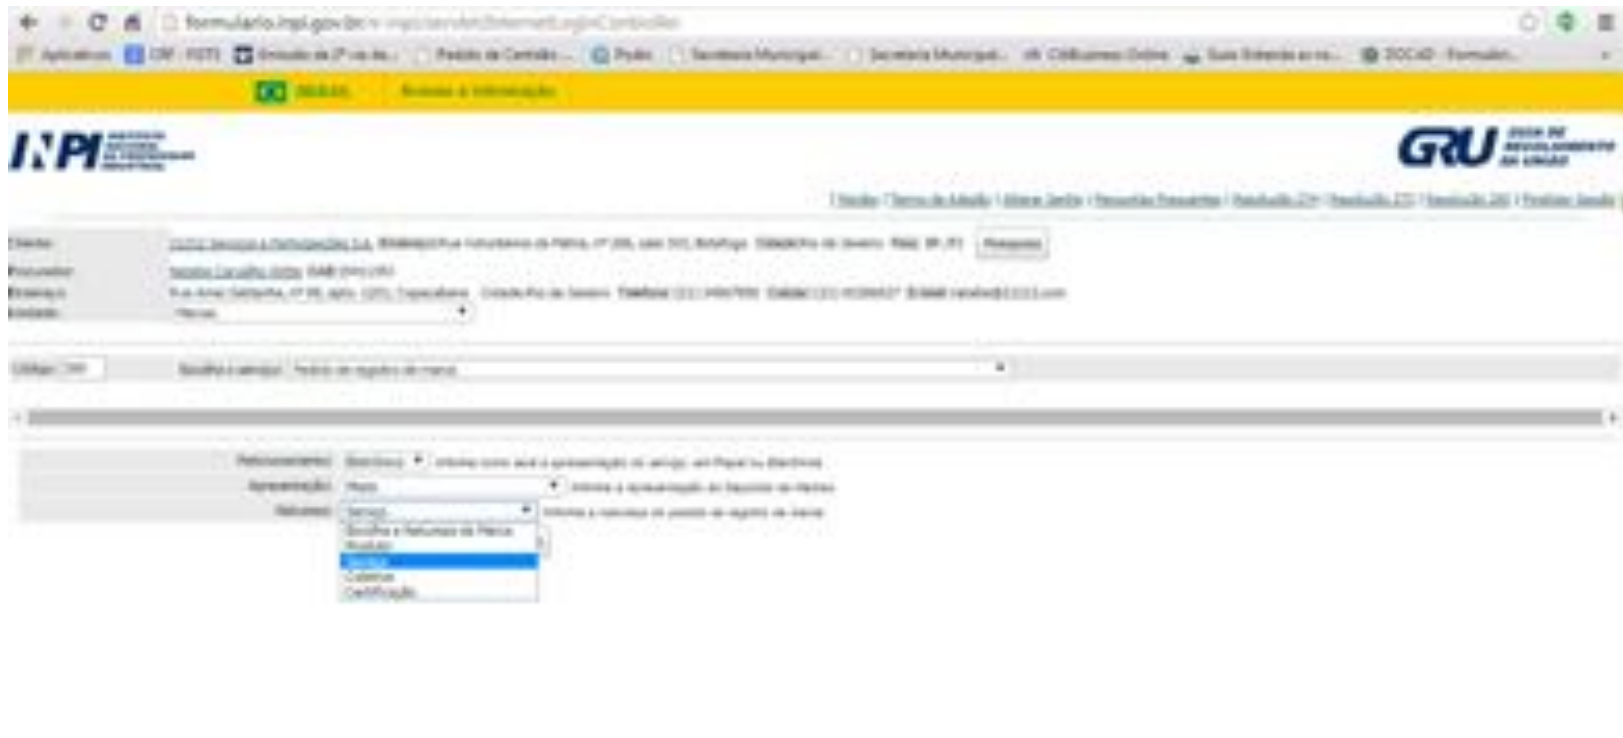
formulario.inpi.gov.br/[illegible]

Aplicativos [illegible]

BRASIL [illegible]

INPI

GRU

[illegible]

Cliente: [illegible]
Procurador: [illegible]
Endereço: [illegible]
Unidade: Marcas

Código: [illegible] Escolha o serviço: Pedido de registro de marca

Peticionamento: Eletrônico Informe como será a apresentação do serviço: em Papel ou Eletrônico
Apresentação: Misto Informe a apresentação do Registro de Marcas
Natureza: Serviço Informe a natureza do pedido de registro de marca
Escolha a Natureza da Marca
Produto
Serviço
Coletiva
Certificação